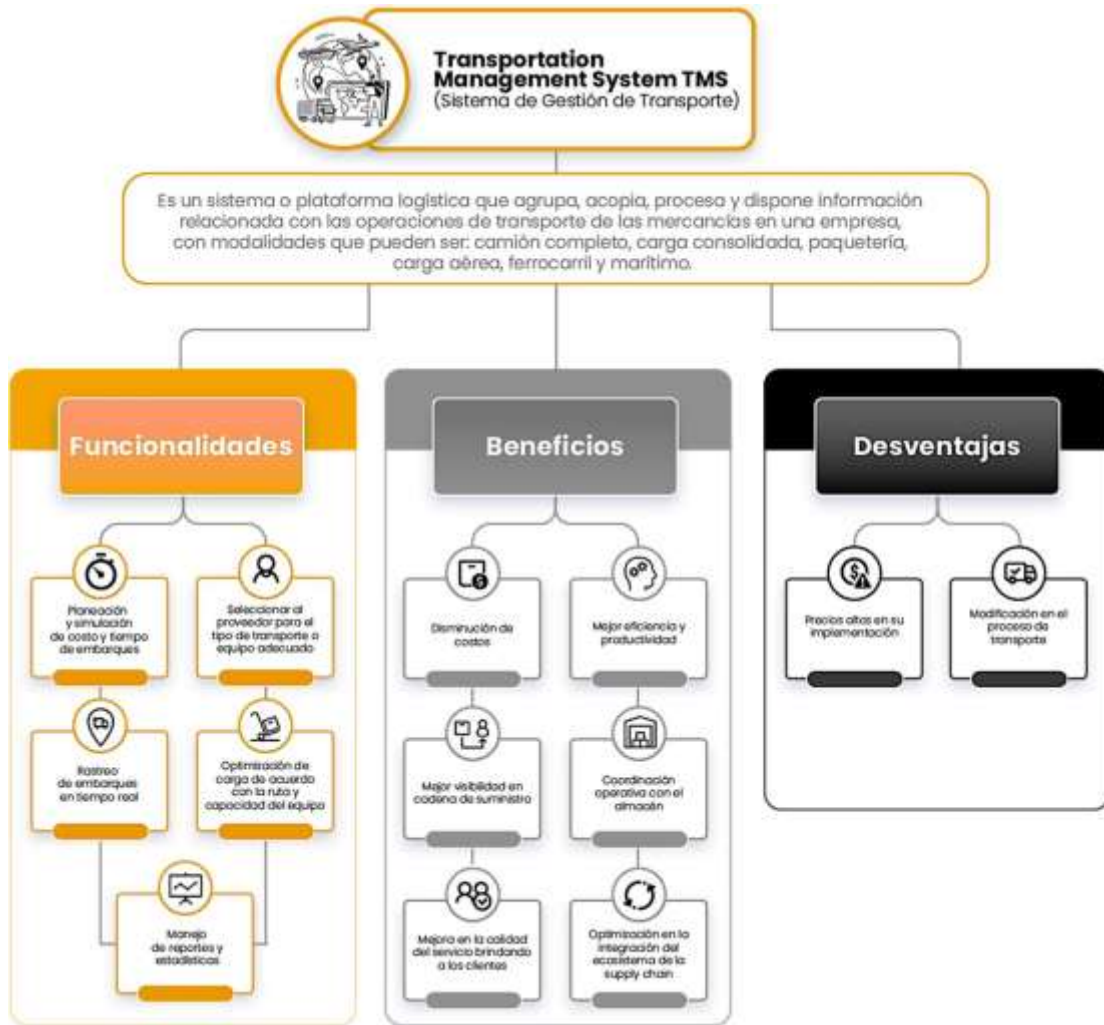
Transportation Management System TMS
(Sistema de Gestión de Transporte)

Es un sistema o plataforma logística que agrupa, acopia, procesa y dispone información relacionada con las operaciones de transporte de las mercancías en una empresa, con modalidades que pueden ser: camión completo, carga consolidada, paquetería, carga aérea, ferrocarril y marítimo.

Funcionalidades

Planeación y simulación de costo y tiempo de embarques

Seleccionar al proveedor para el tipo de transporte o equipo adecuado

Rastreo de embarques en tiempo real

Optimización de carga de acuerdo con la ruta y capacidad del equipo

Manejo de reportes y estadísticas

Beneficios

Disminución de costos

Mejor eficiencia y productividad

Mejor visibilidad en cadena de suministro

Coordinación operativa con el almacén

Mejora en la calidad del servicio brindado a los clientes

Optimización en la integración del ecosistema de la supply chain

Desventajas

Precios altos en su implementación

Modificación en el proceso de transporte